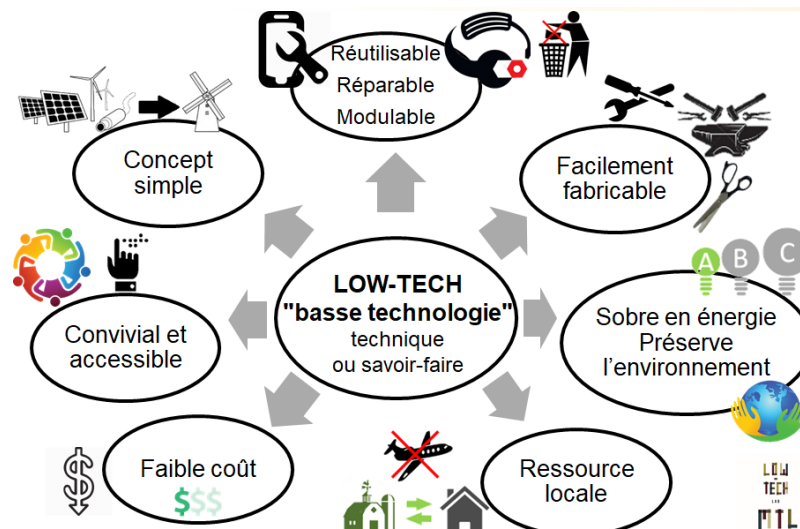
Réutilisable
Réparable
Modulable

Concept simple

Facilement fabricable

LOW-TECH
"basse technologie"
technique
ou savoir-faire

Convivial et accessible

Sobre en énergie
Préserve
l'environnement

A B C

Faible coût

$$$

Ressource locale

LOW
TECH
MTL